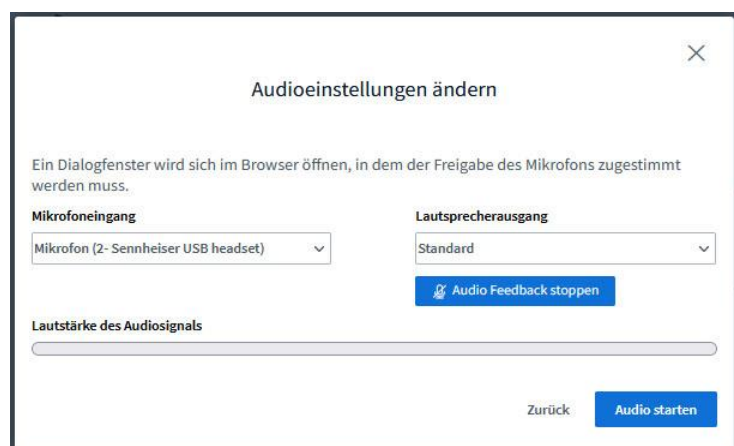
Audioeinstellungen ändern

Ein Dialogfenster wird sich im Browser öffnen, in dem der Freigabe des Mikrofons zugestimmt werden muss.

Mikrofoneingang

Mikrofon (2- Sennheiser USB headset)

Lautsprecherausgang

Standard

Audio Feedback stoppen

Lautstärke des Audiosignals

Zurück

Audio starten